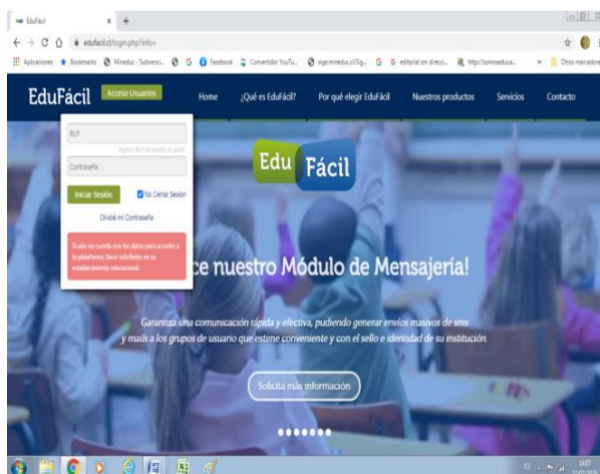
EduFácil ×

edufacil.cl/login.php?info=

Aplicaciones Bookmarks Mineduc - Subvenci... Facebook Convertidor YouTu... sige.mineduc.cl/Sig... editorial sm direcci... http://somoseduca... Otros marcadores

EduFácil Acceso Usuarios Home ¿Qué es EduFácil? Por qué elegir EduFácil Nuestros productos Servicios Contacto

RUT

Ingrese RUT sin puntos ni guión

Contraseña

Iniciar Sesión No Cerrar Sesión

Olvidé mi Contraseña

Si aún no cuenta con los datos para acceder a la plataforma, favor solicitelos en su establecimiento educacional.

Edu Fácil

ce nuestro Módulo de Mensajería!

Garantiza una comunicación rápida y efectiva, pudiendo generar envíos masivos de sms y mails a los grupos de usuario que estime conveniente y con el sello e identidad de su institución

Solicita más información

14:07